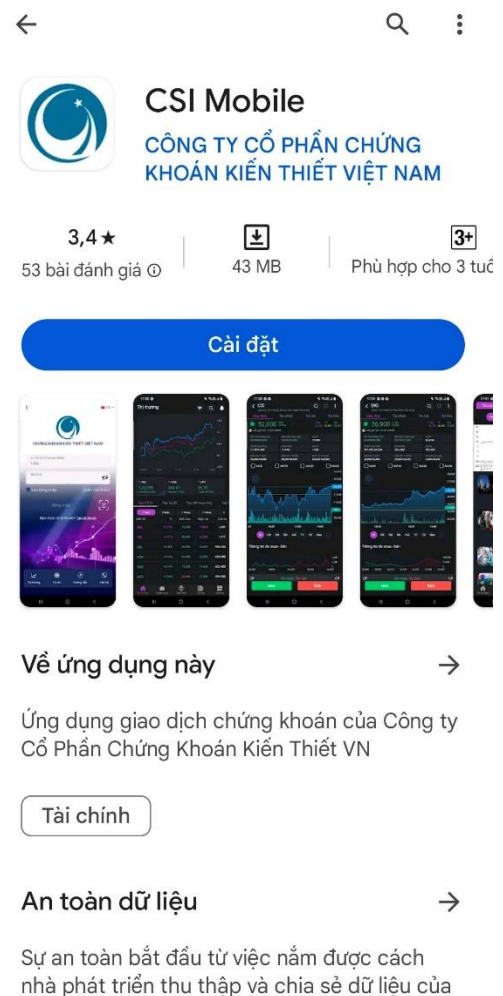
CSI Mobile
CÔNG TY CỔ PHẦN CHỨNG KHOÁN KIẾN THIẾT VIỆT NAM

3,4★
53 bài đánh giá ⓘ

43 MB

3+
Phù hợp cho 3 tuổ

Cài đặt

Thị trường

52,600

26,900

Về ứng dụng này →

Ứng dụng giao dịch chứng khoán của Công ty Cổ Phần Chứng Khoán Kiến Thiết VN

Tài chính

An toàn dữ liệu →

Sự an toàn bắt đầu từ việc nắm được cách nhà phát triển thu thập và chia sẻ dữ liệu của